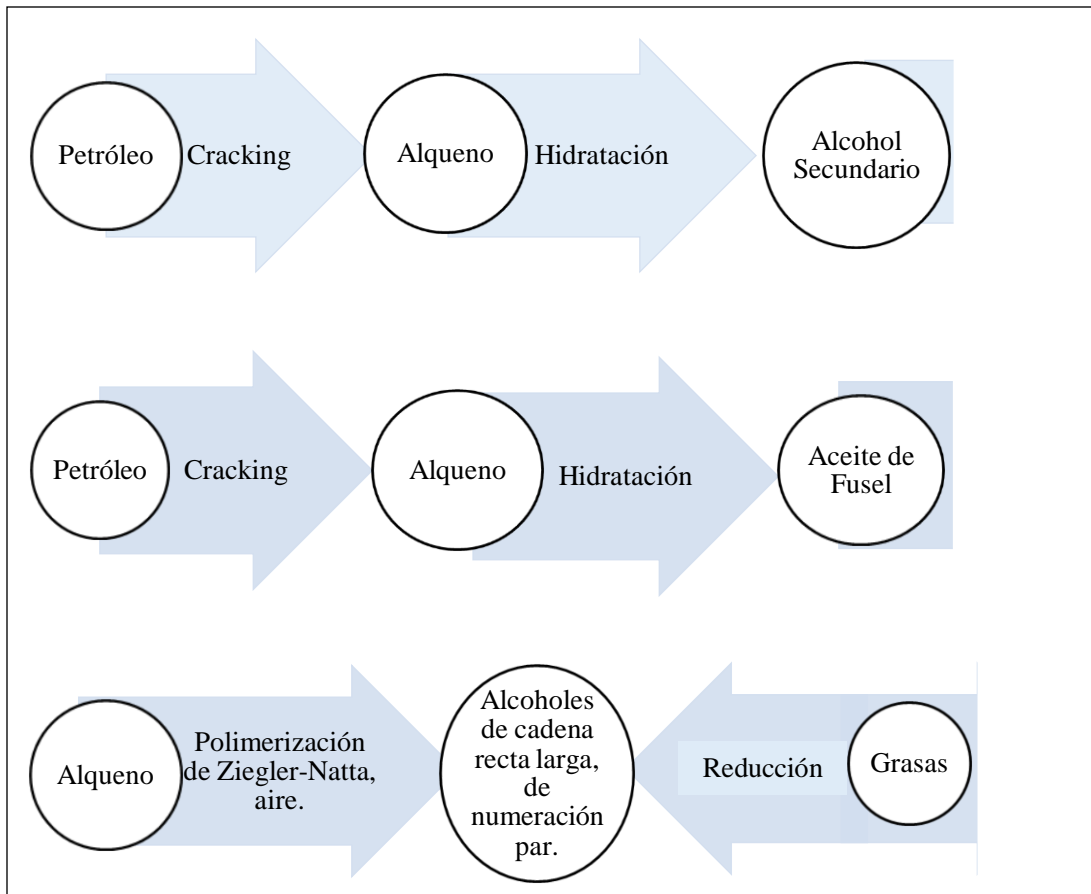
Petróleo Cracking Alqueno Hidratación Alcohol Secundario

Petróleo Cracking Alqueno Hidratación Aceite de Fusel

Alqueno Polimerización de Ziegler-Natta, aire. Alcoholes de cadena recta larga, de numeración par. Reducción Grasas